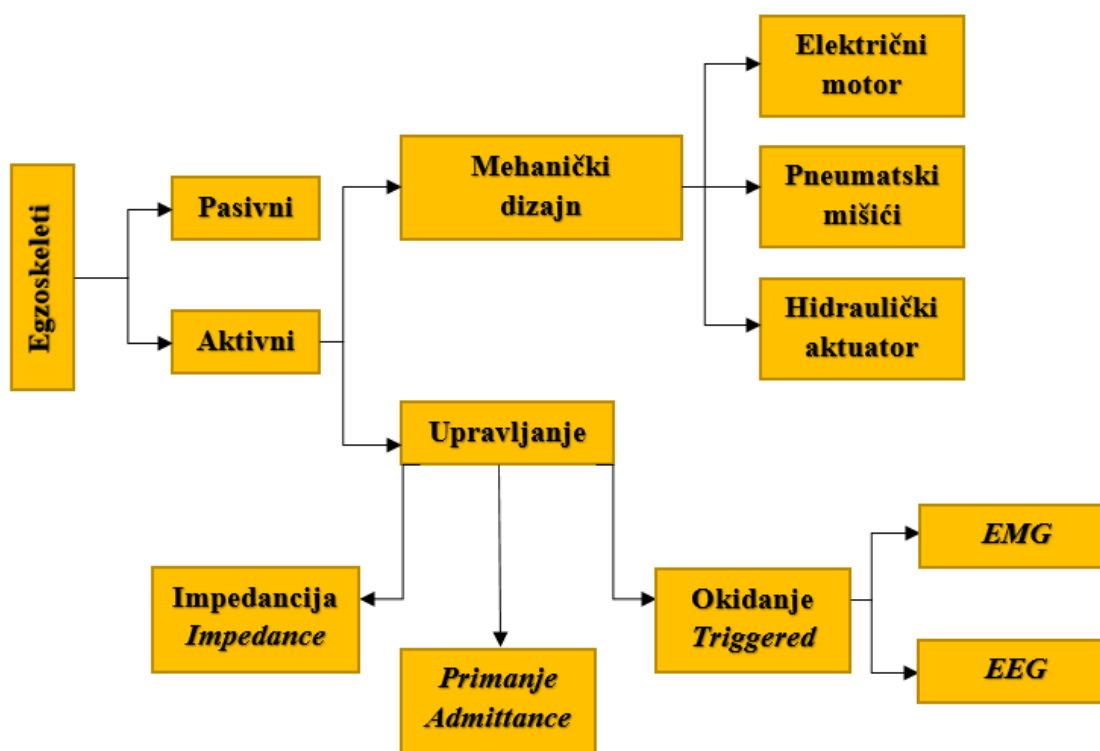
Egzoskeleti

Pasivni

Aktivni

Mehanički dizajn

Upravljanje

Električni motor

Pneumatski mišići

Hidraulički aktuator

Impedancija
*Impedance*

*Primanje*
*Admittance*

Okidanje
*Triggered*

*EMG*

*EEG*